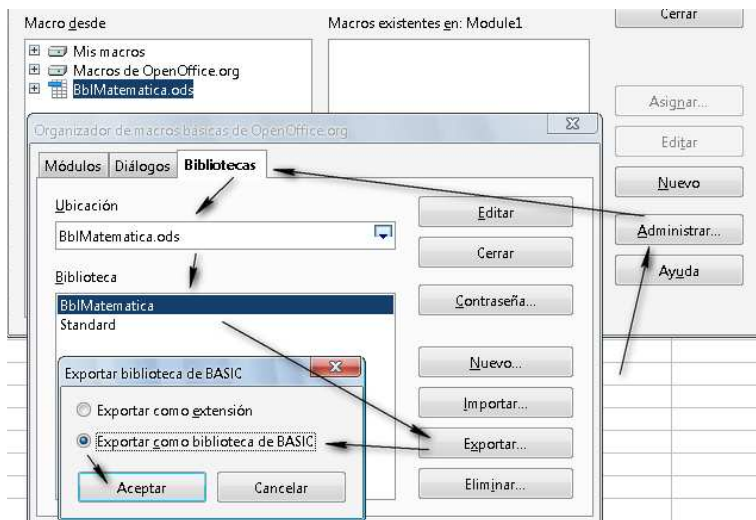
Macro desde

Mis macros
Macros de OpenOffice.org
BblMatematica.ods

Macros existentes en: Module1

Cerrar

Asignar...

Editar

Nuevo

Administrar...

Ayuda

Organizador de macros básicas de OpenOffice.org

Módulos | Diálogos | Bibliotecas

Ubicación

BblMatematica.ods

Biblioteca

BblMatematica
Standard

Editar

Cerrar

Contraseña...

Nuevo...

Importar...

Exportar...

Eliminar...

Exportar biblioteca de BASIC

Exportar como extensión

Exportar como biblioteca de BASIC

Aceptar

Cancelar